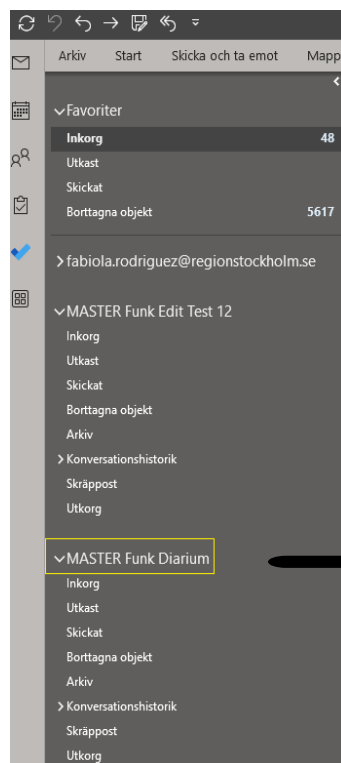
Arkiv Start Skicka och ta emot Mapp

Favoriter
Inkorg 48
Utkast
Skickat
Borttagna objekt 5617

fabiola.rodriguez@regionstockholm.se

MASTER Funk Edit Test 12
Inkorg
Utkast
Skickat
Borttagna objekt
Arkiv
Konversationshistorik
Skräppost
Utkorg

MASTER Funk Diarium
Inkorg
Utkast
Skickat
Borttagna objekt
Arkiv
Konversationshistorik
Skräppost
Utkorg